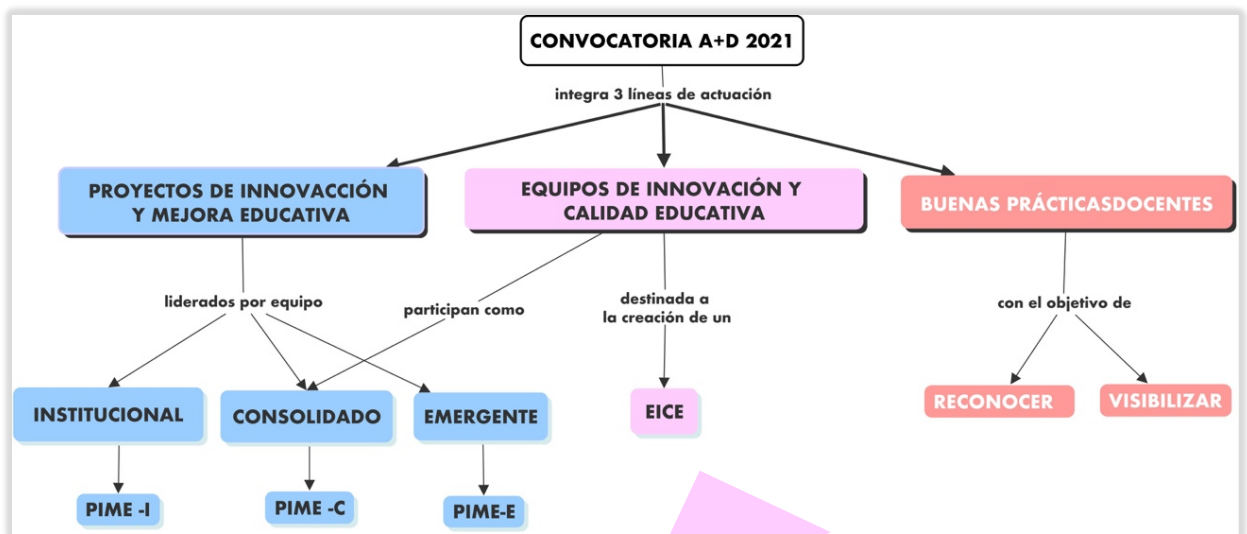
CONVOCATORIA A+D 2021

integra 3 líneas de actuación

PROYECTOS DE INNOVACCIÓN Y MEJORA EDUCATIVA

EQUIPOS DE INNOVACIÓN Y CALIDAD EDUCATIVA

BUENAS PRÁCTICASDOCENTES

liderados por equipo

participan como

destinada a la creación de un

con el objetivo de

INSTITUCIONAL

CONSOLIDADO

EMERGENTE

EICE

RECONOCER

VISIBILIZAR

PIME -I

PIME -C

PIME-E